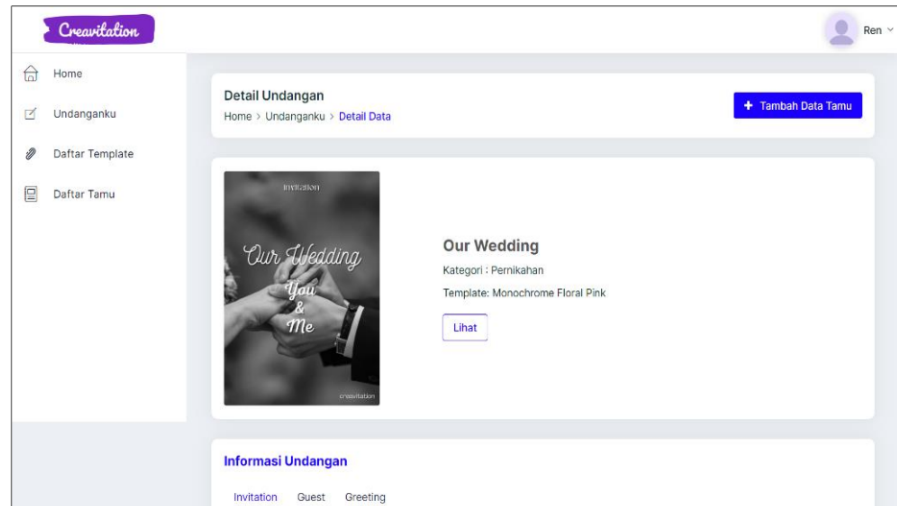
Creavitation

Ren

Home

Undanganku

Daftar Template

Daftar Tamu

Detail Undangan

Home > Undanganku > Detail Data

+ Tambah Data Tamu

invitation

Our Wedding

You & Me

creavitation

Our Wedding

Kategori : Pernikahan

Template: Monochrome Floral Pink

Lihat

Informasi Undangan

Invitation Guest Greeting